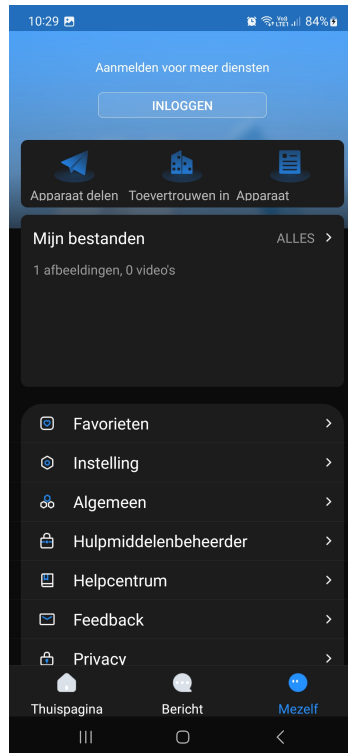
10:29 84%

Aanmelden voor meer diensten

INLOGGEN

Apparaat delen Toevertrouwen in Apparaat

Mijn bestanden ALLES >

1 afbeeldingen, 0 video's

Favorieten >

Instelling >

Algemeen >

Hulpmiddelenbeheerder >

Helpcentrum >

Feedback >

Privacy >

Thuispagina Bericht Mezelf